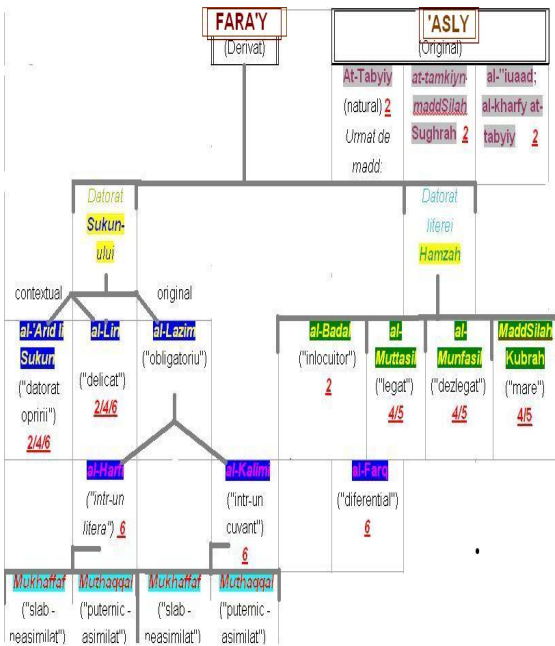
FARA'Y
(Derivat)

'ASLY
(Original)

At-Tabyiy (natural) 2 Urmat de madd:

at-tamkiyn-maddSilah Sughrah 2

al-''iuaad; al-kharfy at-tabyiy 2

Datorat Sukun-ului

Datorat literei Hamzah

contextual

original

al-'Arid li Sukun ("datorat opririi") 2/4/6

al-Lin ("delicat") 2/4/6

al-Lazim ("obligatoriu")

al-Badal ("inlocuitor") 2

al-Muttasil ("legat") 4/5

al-Munfasil ("dezlegat") 4/5

MaddSilah Kubrah ("mare") 4/5

al-Harfi ("intr-un litera") 6

al-Kalimi ("intr-un cuvant") 6

al-Farq ("diferential") 6

Mukhaffaf ("slab - neasimilat")

Muthaqqal ("puternic - asimilat")

Mukhaffaf ("slab - neasimilat")

Muthaqqal ("puternic - asimilat")